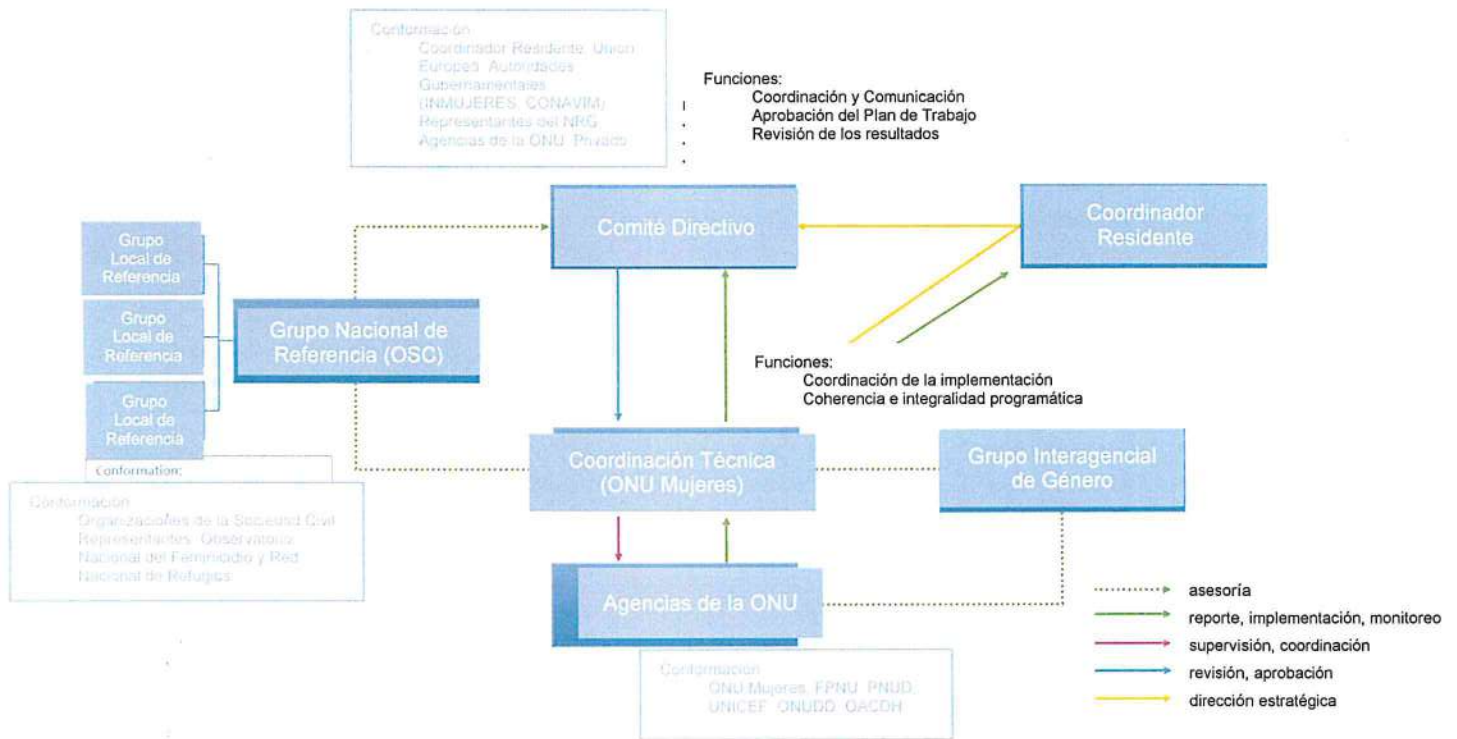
Conformación
Coordinador Residente, Unión Europea, Autoridades Gubernamentales (INMUJERES, CONAVIM), Representantes del NRG, Agencias de la ONU, Privado

Funciones:
Coordinación y Comunicación
Aprobación del Plan de Trabajo
Revisión de los resultados

Comité Directivo

Coordinador Residente

Grupo Local de Referencia

Grupo Local de Referencia

Grupo Local de Referencia

Grupo Nacional de Referencia (OSC)

Funciones:
Coordinación de la implementación
Coherencia e integralidad programática

Conformation:

Conformación
Organizaciones de la Sociedad Civil, Representantes, Observatorio Nacional del Feminicidio y Red Nacional de Refugios

Coordinación Técnica (ONU Mujeres)

Grupo Interagencial de Género

Agencias de la ONU

Conformación
ONU Mujeres, FPNU, PNUD, UNICEF, ONUDD, OACDH

asesoría
reporte, implementación, monitoreo
supervisión, coordinación
revisión, aprobación
dirección estratégica